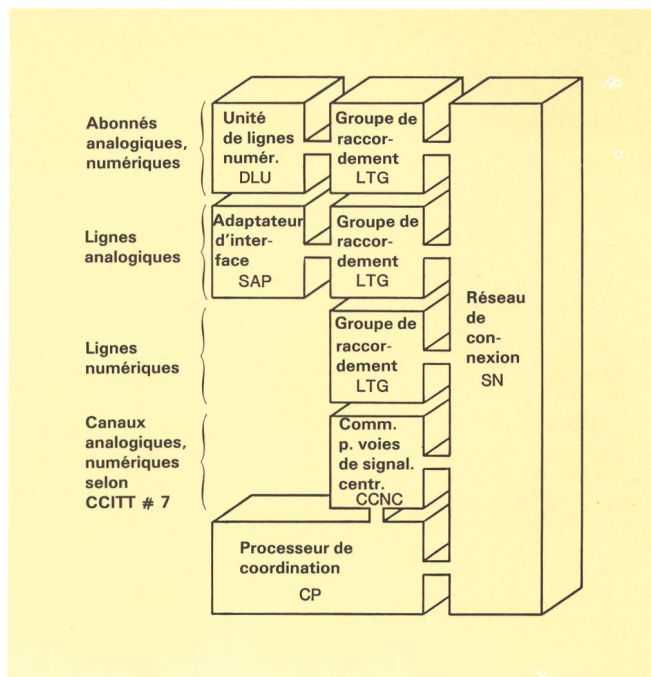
Abonnés analogiques, numériques

Unité de lignes numér. DLU

Groupe de raccordement LTG

Lignes analogiques

Adaptateur d'interface SAP

Groupe de raccordement LTG

Lignes numériques

Groupe de raccordement LTG

Canaux analogiques, numériques selon CCITT # 7

Comm. p. voies de signal. centr. CCNC

Processeur de coordination CP

Réseau de connexion SN